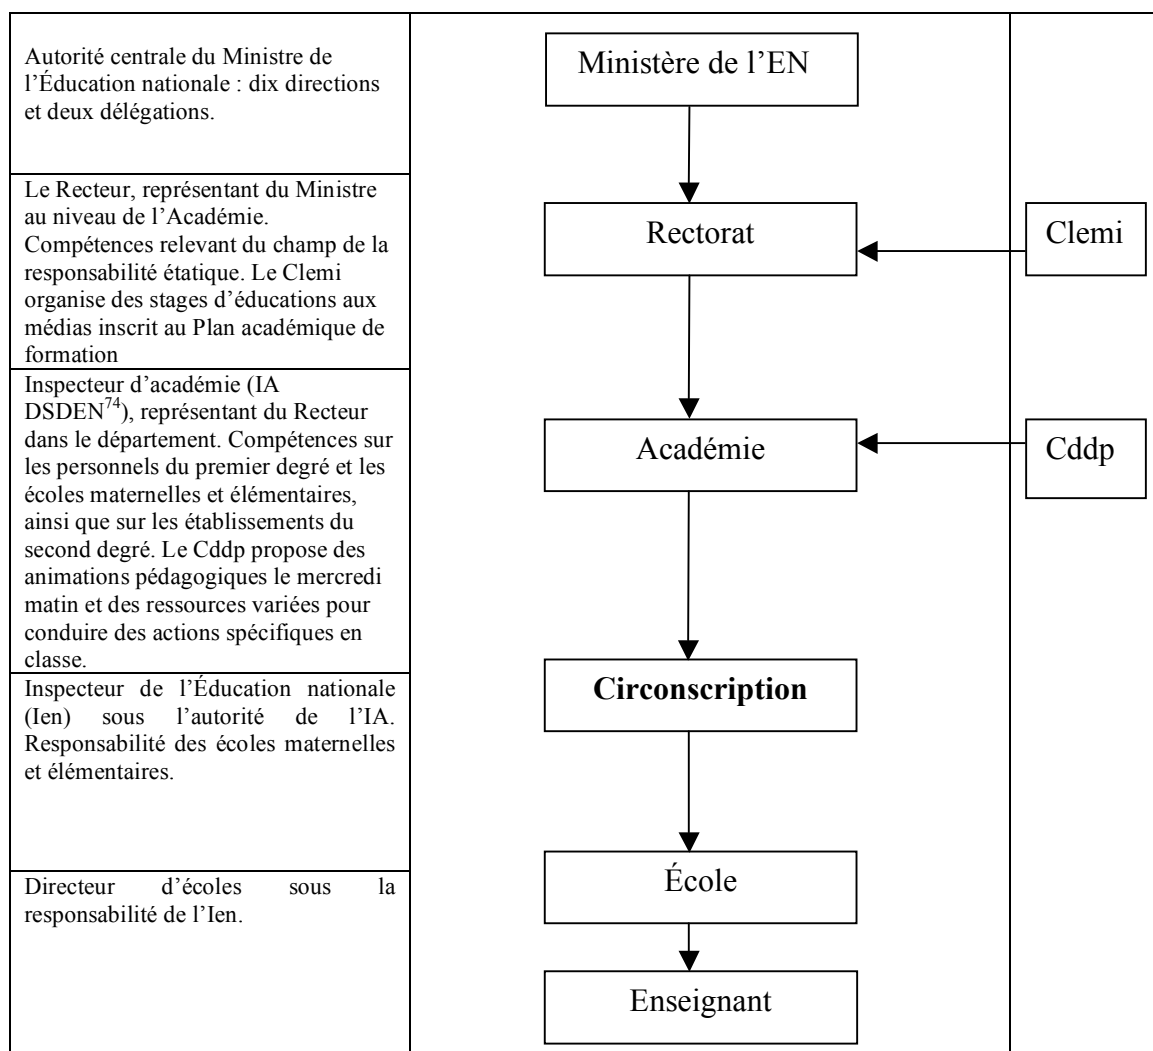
Autorité centrale du Ministre de l'Éducation nationale : dix directions et deux délégations.

Le Recteur, représentant du Ministre au niveau de l'Académie. Compétences relevant du champ de la responsabilité étatique. Le Clemi organise des stages d'éducations aux médias inscrit au Plan académique de formation

Inspecteur d'académie (IA DSDEN$^{74}$), représentant du Recteur dans le département. Compétences sur les personnels du premier degré et les écoles maternelles et élémentaires, ainsi que sur les établissements du second degré. Le Cddp propose des animations pédagogiques le mercredi matin et des ressources variées pour conduire des actions spécifiques en classe.

Inspecteur de l'Éducation nationale (Ien) sous l'autorité de l'IA. Responsabilité des écoles maternelles et élémentaires.

Directeur d'écoles sous la responsabilité de l'Ien.

Ministère de l'EN

Rectorat

Clemi

Académie

Cddp

Circonscription

École

Enseignant